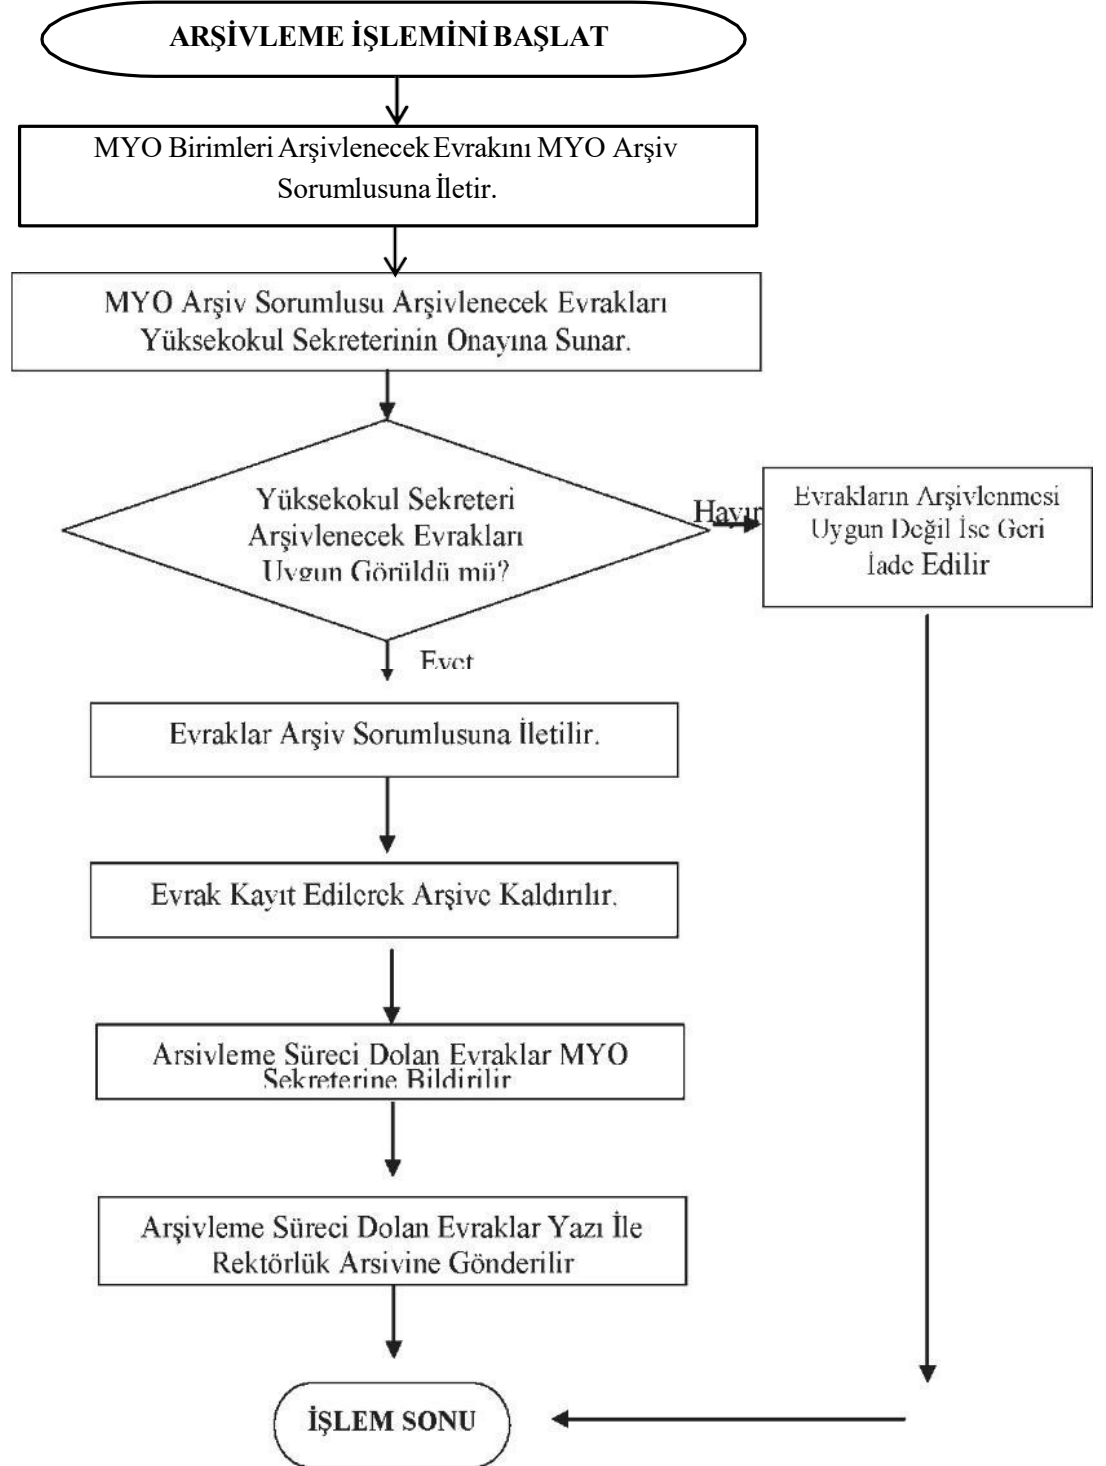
ARŞİVLEME İŞLEMİNİ BAŞLAT

MYO Birimleri Arşivlenecek Evrakını MYO Arşiv Sorumlusuna İletir.

MYO Arşiv Sorumlusu Arşivlenecek Evrakları Yüksekokul Sekreterinin Onayına Sunar.

Yüksekokul Sekreteri Arşivlenecek Evrakları Uygun Görüldü mü?

Hayır

Evrakların Arşivlenmesi Uygun Değil İse Geri İade Edilir

Evet

Evraklar Arşiv Sorumlusuna İletilir.

Evrak Kayıt Edilerek Arşive Kaldırılır.

Arsivleme Süreci Dolan Evraklar MYO Sekreterine Bildirilir

Arşivleme Süreci Dolan Evraklar Yazı İle Rektörlük Arsivine Gönderilir

İŞLEM SONU